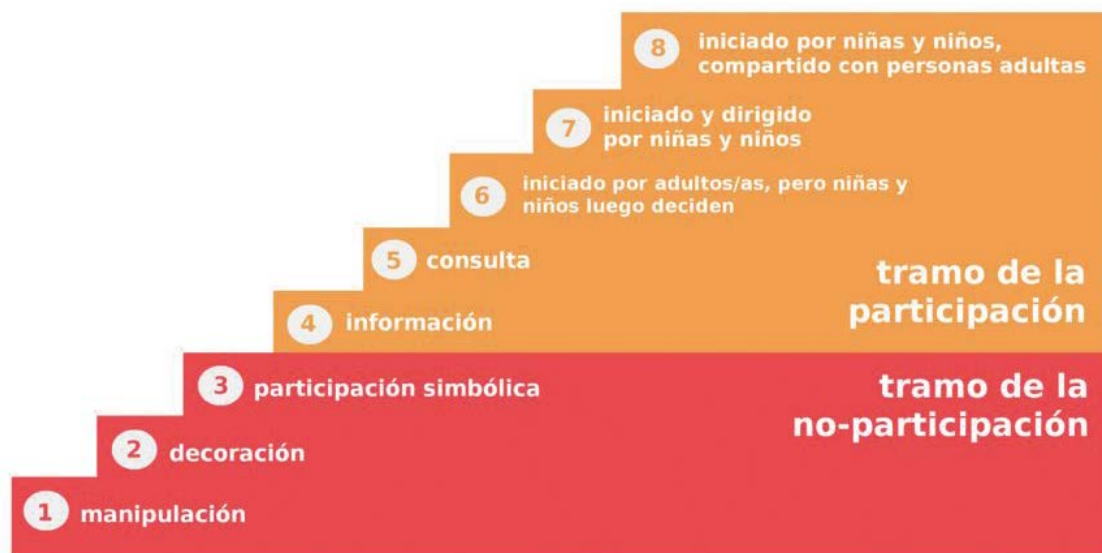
8 iniciado por niñas y niños, compartido con personas adultas

7 iniciado y dirigido por niñas y niños

6 iniciado por adultos/as, pero niñas y niños luego deciden

5 consulta

4 información

tramo de la participación

3 participación simbólica

tramo de la no-participación

2 decoración

1 manipulación